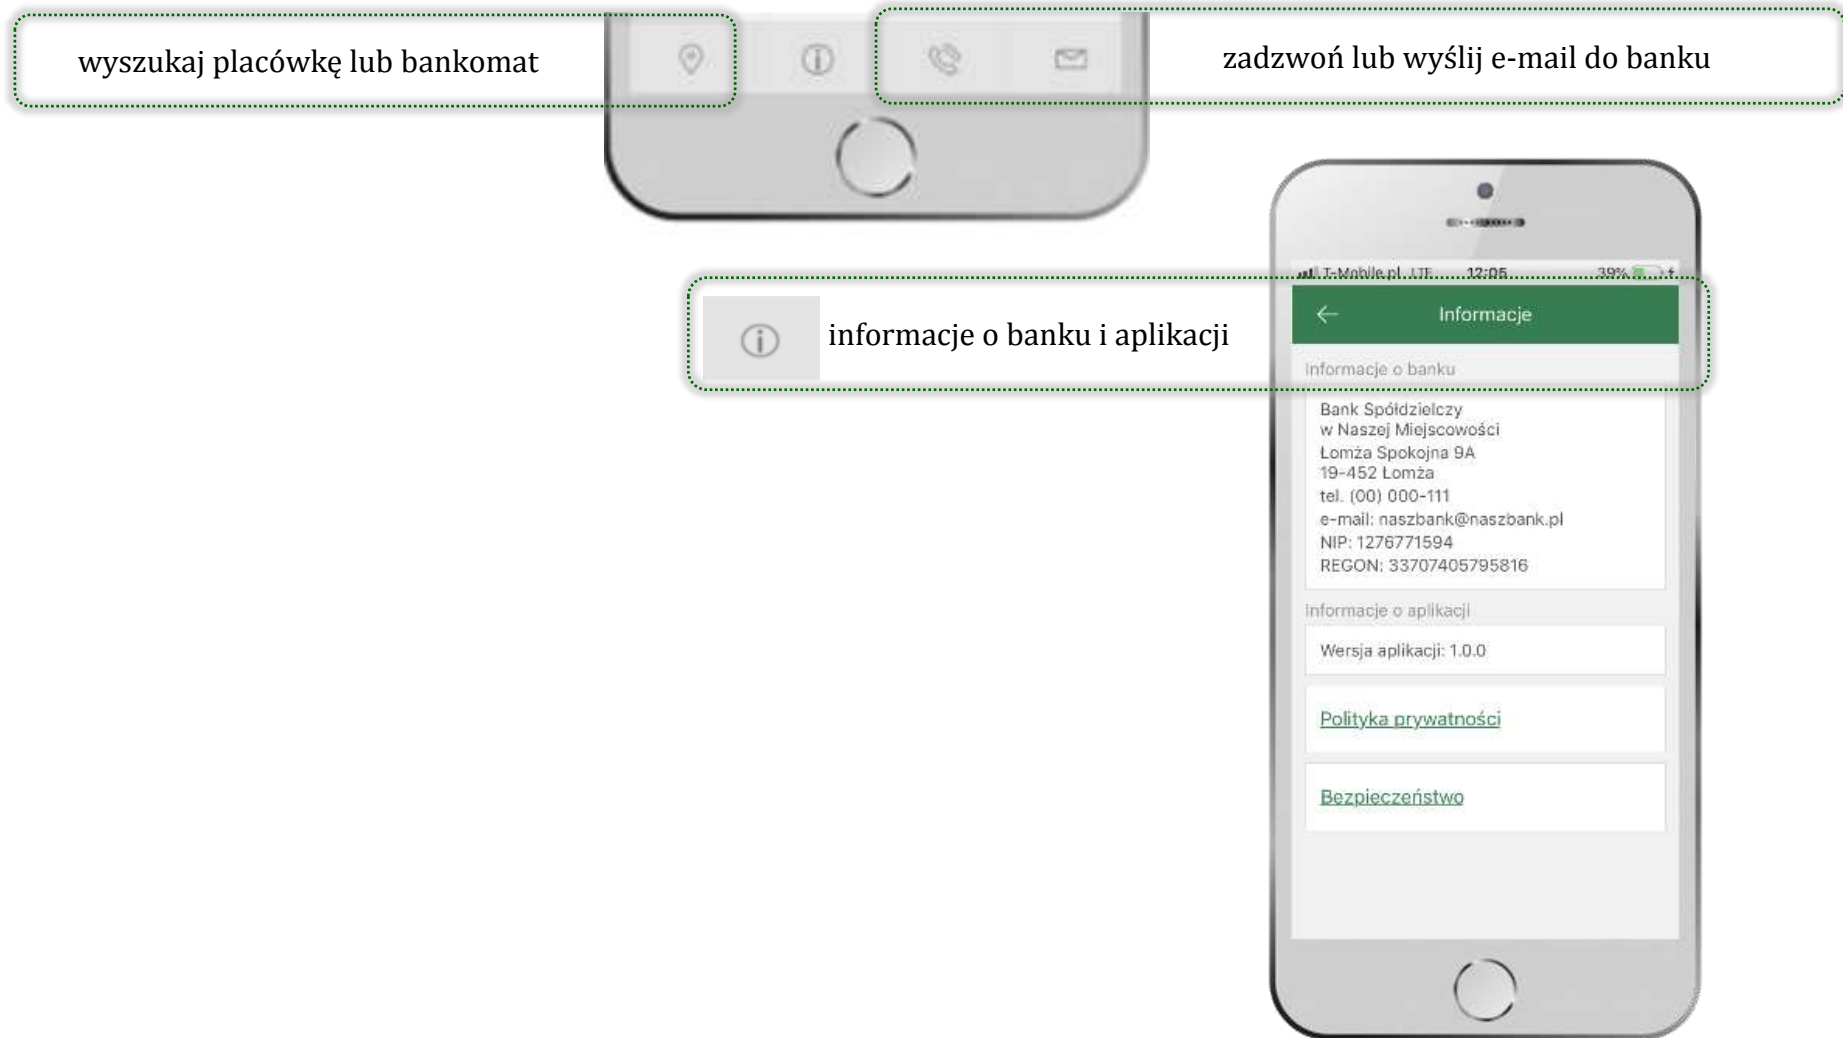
wyszukaj placówkę lub bankomat

zadzwoń lub wyślij e-mail do banku

T-Mobile.pl LTE 12:05 39%

informacje o banku i aplikacji

Informacje

Informacje o banku

Bank Spółdzielczy
w Naszej Miejscowości
Łomża Spokojna 9A
19-452 Łomża
tel. (00) 000-111
e-mail: naszbank@naszbank.pl
NIP: 1276771594
REGON: 33707405795816

Informacje o aplikacji

Wersja aplikacji: 1.0.0

Polityka prywatności

Bezpieczeństwo